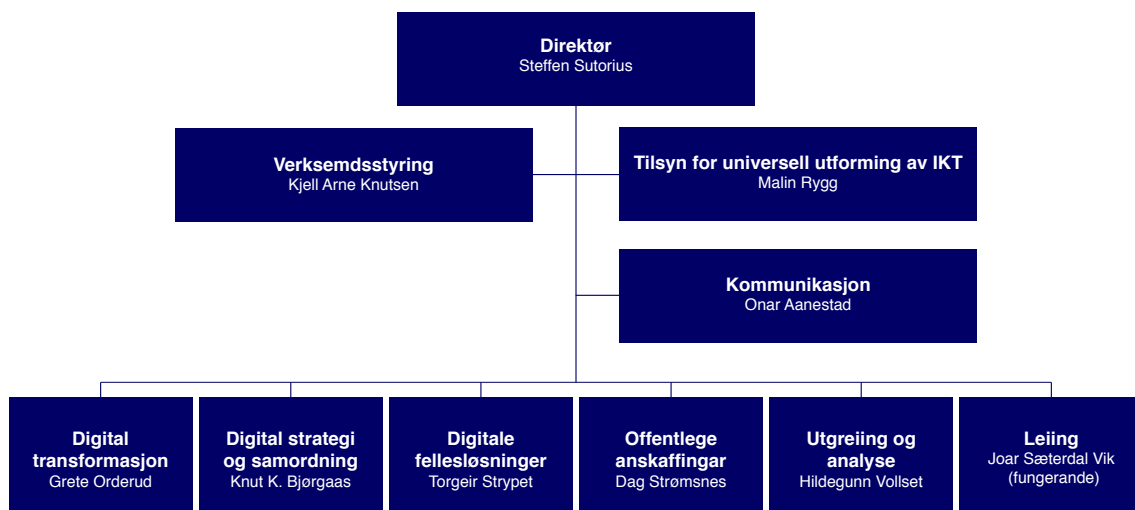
Direktør
Steffen Sutorius

Verksemdsstyring
Kjell Arne Knutsen

Tilsyn for universell utforming av IKT
Malin Rygg

Kommunikasjon
Onar Aanestad

Digital transformasjon
Grete Orderud

Digital strategi og samordning
Knut K. Bjørgaas

Digitale fellesløsninger
Torgeir Strypet

Offentlege anskaffingar
Dag Strømsnes

Utgreiing og analyse
Hildegunn Vollset

Leiing
Joar Sæterdal Vik (fungerande)